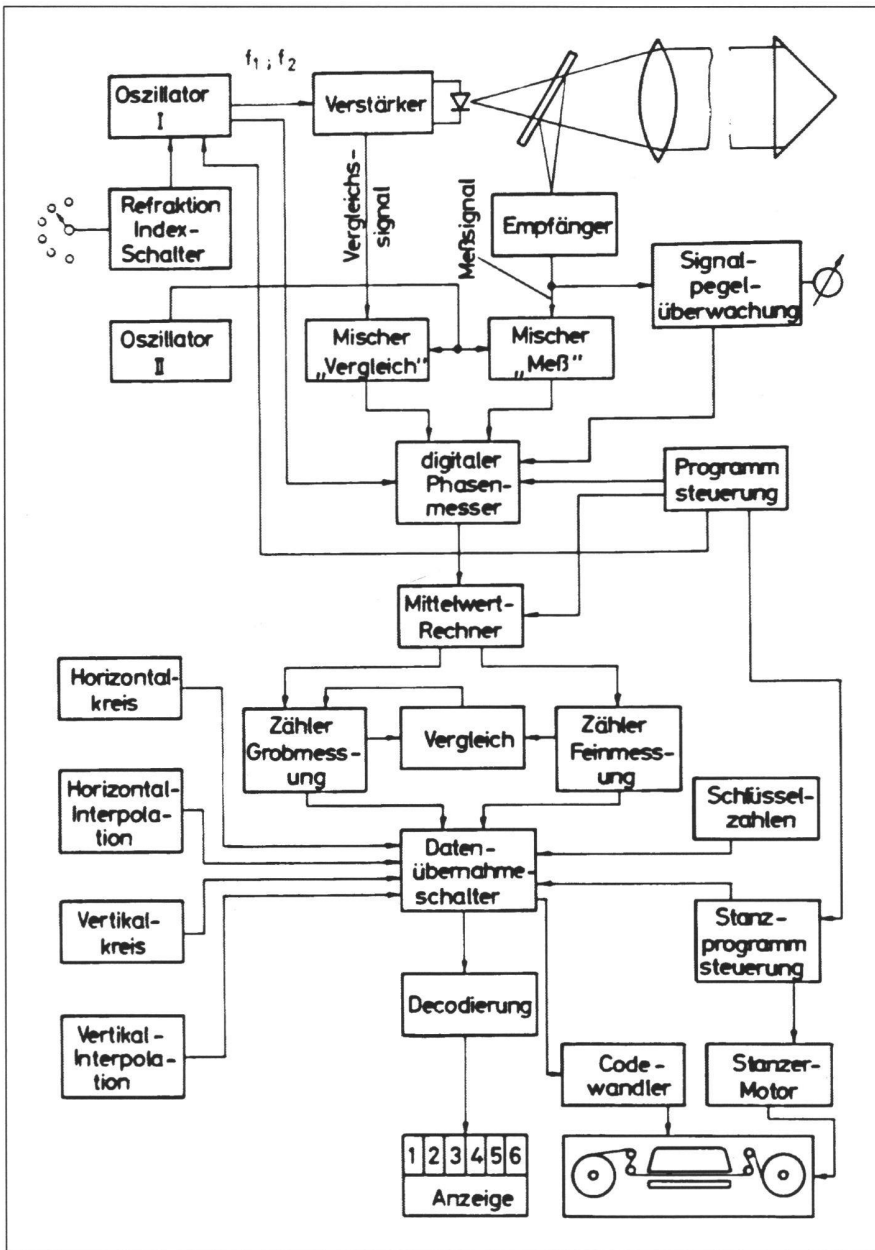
$f_1 ; f_2$

Oszillator I

Verstärker

Refraktion Index-Schalter

Vergleichssignal

Meßsignal

Empfänger

Signalpegelüberwachung

Oszillator II

Mischer „Vergleich"

Mischer „Meß"

digitaler Phasenmesser

Programm steuerung

Mittelwert-Rechner

Horizontalkreis

Zähler Grobmessung

Vergleich

Zähler Feinmessung

Horizontal-Interpolation

Schlüsselzahlen

Datenübernahmeschalter

Vertikalkreis

Stanzprogramm steuerung

Decodierung

Vertikal-Interpolation

Codewandler

Stanzer-Motor

1 2 3 4 5 6

Anzeige